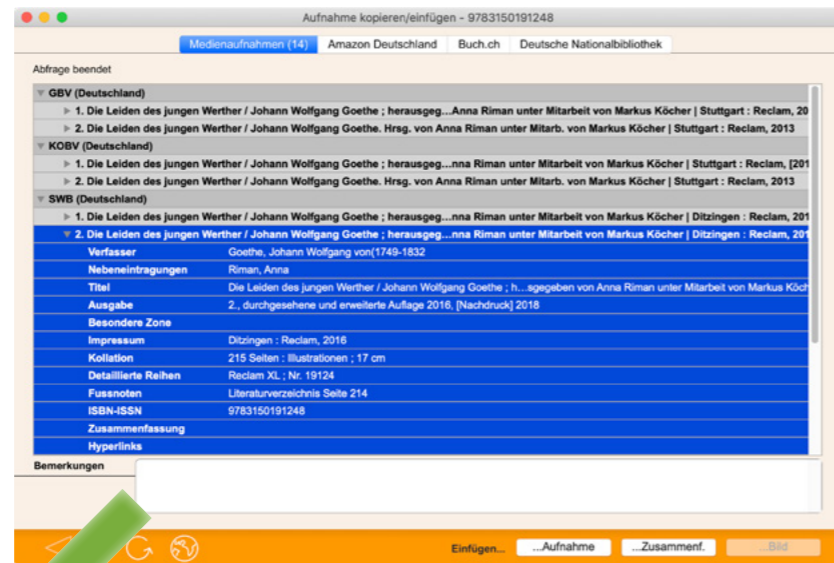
Aufnahme kopieren/einfügen - 9783150191248

Medienaufnahmen (14) | Amazon Deutschland | Buch.ch | Deutsche Nationalbibliothek

Abfrage beendet

GBV (Deutschland)
1. Die Leiden des jungen Werther / Johann Wolfgang Goethe ; herausgeg...Anna Riman unter Mitarbeit von Markus Köcher | Stuttgart : Reclam, 20
2. Die Leiden des jungen Werther / Johann Wolfgang Goethe. Hrsg. von Anna Riman unter Mitarb. von Markus Köcher | Stuttgart : Reclam, 2013
KOBV (Deutschland)
1. Die Leiden des jungen Werther / Johann Wolfgang Goethe ; herausgeg...nna Riman unter Mitarbeit von Markus Köcher | Stuttgart : Reclam, [201
2. Die Leiden des jungen Werther / Johann Wolfgang Goethe. Hrsg. von Anna Riman unter Mitarb. von Markus Köcher | Stuttgart : Reclam, 2013
SWB (Deutschland)
1. Die Leiden des jungen Werther / Johann Wolfgang Goethe ; herausgeg...nna Riman unter Mitarbeit von Markus Köcher | Ditzingen : Reclam, 201
2. Die Leiden des jungen Werther / Johann Wolfgang Goethe ; herausgeg...nna Riman unter Mitarbeit von Markus Köcher | Ditzingen : Reclam, 201

| Verfasser | Goethe, Johann Wolfgang von(1749-1832 |
|---|---|
| Nebeneintragungen | Riman, Anna |
| Titel | Die Leiden des jungen Werther / Johann Wolfgang Goethe ; h...sgegeben von Anna Riman unter Mitarbeit von Markus Köch |
| Ausgabe | 2., durchgesehene und erweiterte Auflage 2016, [Nachdruck] 2018 |
| Besondere Zone | |
| Impressum | Ditzingen : Reclam, 2016 |
| Kollation | 215 Seiten : Illustrationen ; 17 cm |
| Detaillierte Reihen | Reclam XL ; Nr. 19124 |
| Fussnoten | Literaturverzeichnis Seite 214 |
| ISBN-ISSN | 9783150191248 |
| Zusammenfassung | |
| Hyperlinks | |

Bemerkungen

Einfügen... | ...Aufnahme | ...Zusammenf. | ...Bild